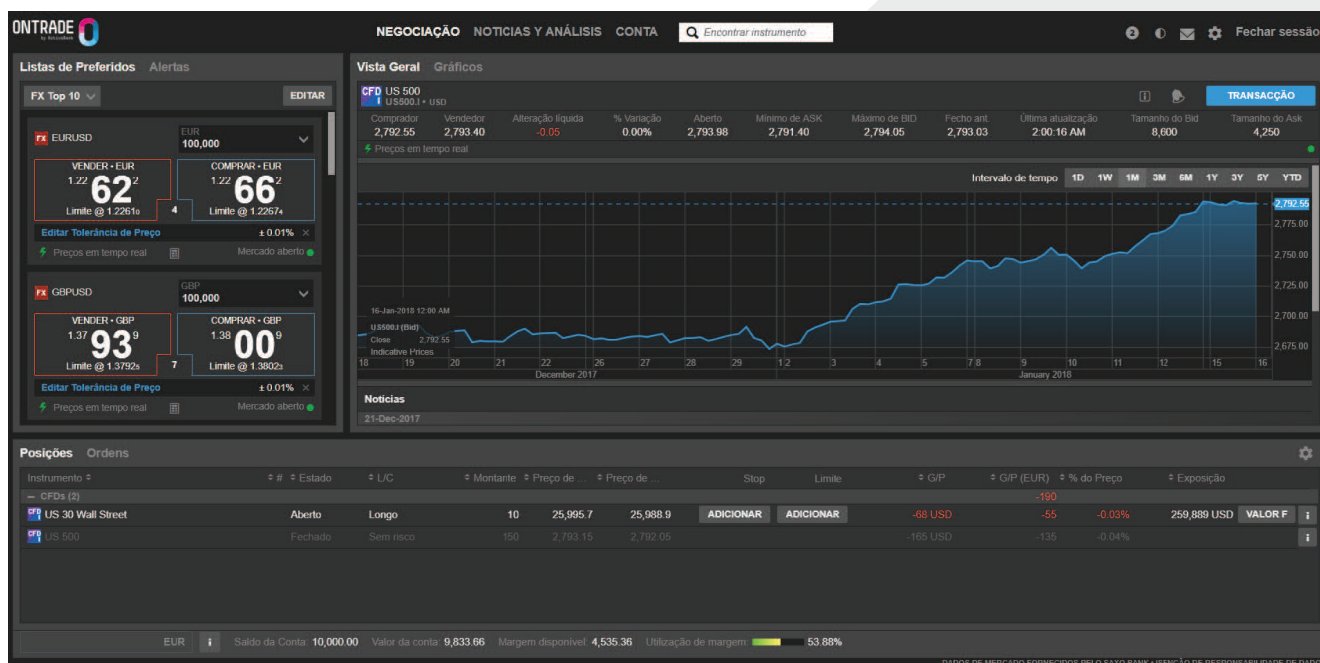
ONTRADE
by ActivTrades

NEGOCIAÇÃO NOTICIAS Y ANÁLISIS CONTA
Encontrar instrumento
Fechar sessão

Listas de Preferidos Alertas
FX Top 10
EDITAR

FX EURUSD
EUR
100,000
VENDER • EUR
1.22 62 2
Limite @ 1.22615
4
COMPRAR • EUR
1.22 66 2
Limite @ 1.22674
Editar Tolerância de Preço ± 0.01%
Preços em tempo real
Mercado aberto

FX GBPUSD
GBP
100,000
VENDER • GBP
1.37 93 9
Limite @ 1.37925
7
COMPRAR • GBP
1.38 00 9
Limite @ 1.38025
Editar Tolerância de Preço ± 0.01%
Preços em tempo real
Mercado aberto

Vista Geral Gráficos
CFD US 500
US500.I • USD
TRANSACÇÃO

| Comprador | Vendedor | Alteração líquida | % Variação | Aberto | Mínimo de ASK | Máximo de BID | Fecho ant. | Última atualização | Tamanho do Bid | Tamanho do Ask |
|---|---|---|---|---|---|---|---|---|---|---|
| 2,792.55 | 2,793.40 | -0.05 | 0.00% | 2,793.98 | 2,791.40 | 2,794.05 | 2,793.03 | 2:00:16 AM | 8,600 | 4,250 |

Preços em tempo real

Intervalo de tempo 1D 1W 1M 3M 6M 1Y 3Y 5Y YTD

2,792.55
2,775.00
2,750.00
2,725.00
2,700.00
2,675.00

16-Jan-2018 12:00 AM
US500.I (Bid)
Close 2,792.55
Indicative Prices

18 19 20 21 22 26 27 28 29 1 2 3 4 5 7 8 9 10 11 12 15 16
December 2017
January 2018

Notícias
21-Dec-2017

Posições Ordens

| Instrumento | # | Estado | L/C | Montante | Preço de ... | Preço de ... | Stop | Limite | G/P | G/P (EUR) | % do Preço | Exposição | |
|---|---|---|---|---|---|---|---|---|---|---|---|---|---|
| – CFDs (2) | | | | | | | | | | -190 | | | |
| US 30 Wall Street | | Aberto | Longo | 10 | 25,995.7 | 25,988.9 | ADICIONAR | ADICIONAR | -68 USD | -55 | -0.03% | 259,889 USD | VALOR F |
| US 500 | | Fechado | Sem risco | 150 | 2,793.15 | 2,792.05 | | | -165 USD | -135 | -0.04% | | |

EUR Saldo da Conta: 10,000.00 Valor da conta: 9,833.66 Margem disponível: 4,535.36 Utilização de margem: 53.88%

DADOS DE MERCADO FORNECIDOS PELO SAXO BANK • ISENÇÃO DE RESPONSABILIDADE DE DADOS